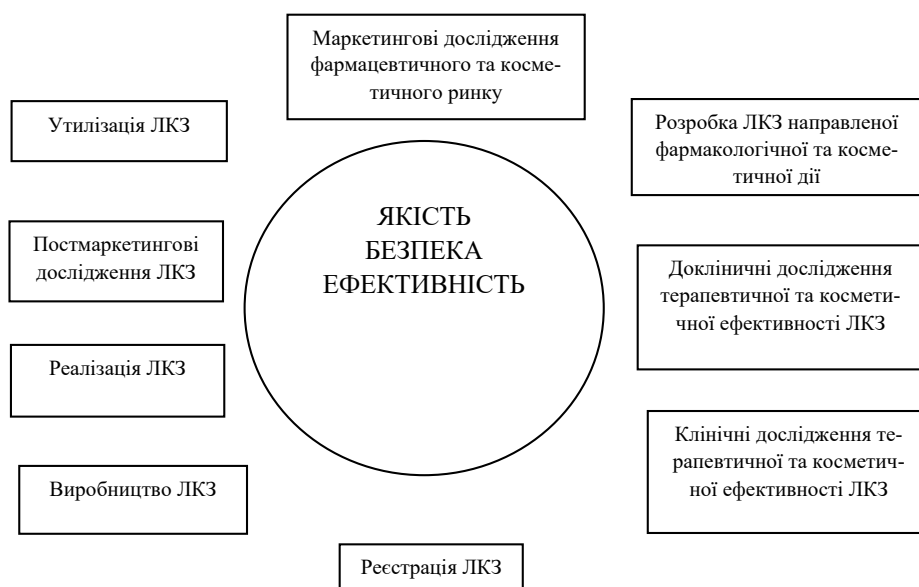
Маркетингові дослідження фармацевтичного та косметичного ринку

Утилізація ЛКЗ

Розробка ЛКЗ направленої фармакологічної та косметичної дії

ЯКІСТЬ
БЕЗПЕКА
ЕФЕКТИВНІСТЬ

Постмаркетингові дослідження ЛКЗ

Доклінічні дослідження терапевтичної та косметичної ефективності ЛКЗ

Реалізація ЛКЗ

Клінічні дослідження терапевтичної та косметичної ефективності ЛКЗ

Виробництво ЛКЗ

Реєстрація ЛКЗ